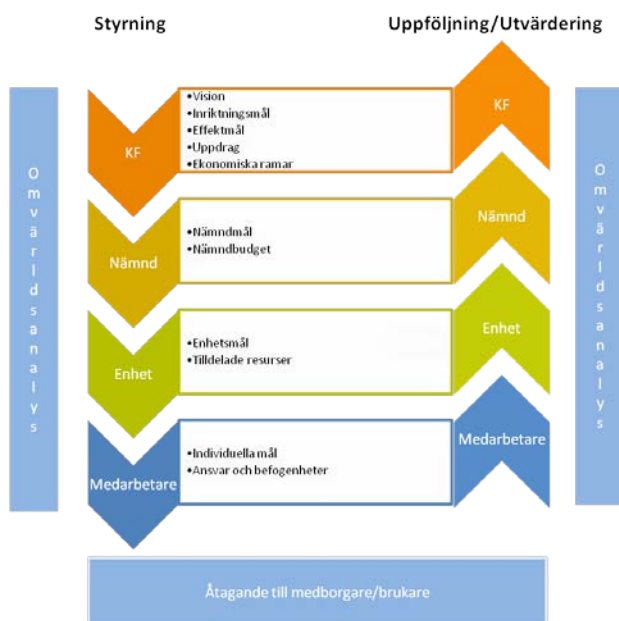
Styrning

Uppföljning/Utvärdering

Omvärldsanalys

KF

•Vision
•Inriktningsmål
•Effektmål
•Uppdrag
•Ekonomiska ramar

KF

Nämnd

•Nämndmål
•Nämndbudget

Nämnd

Enhet

•Enhetsmål
•Tilldelade resurser

Enhet

Medarbetare

•Individuella mål
•Ansvar och befogenheter

Medarbetare

Omvärldsanalys

Åtagande till medborgare/brukare